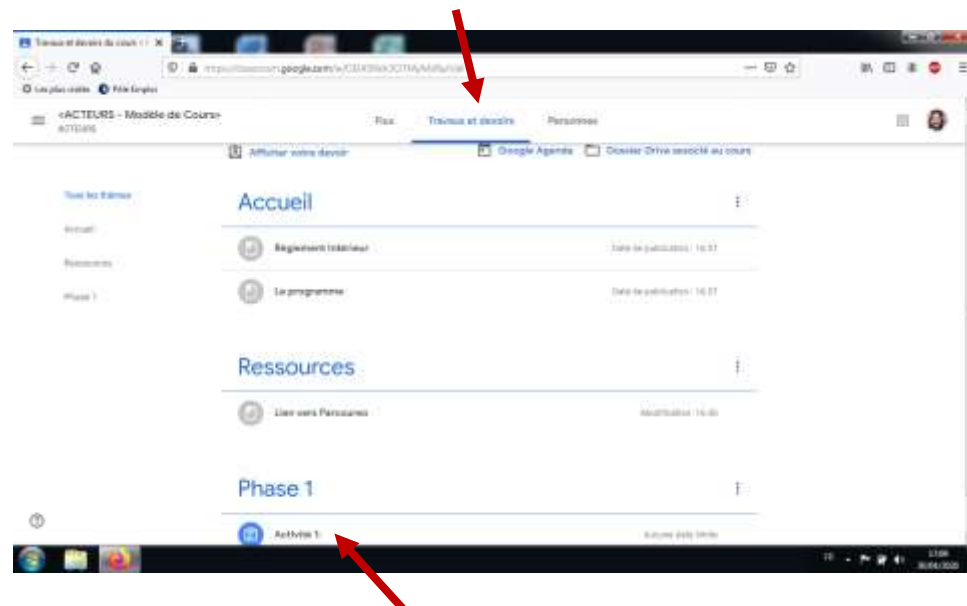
Travaux et devoirs du cours

https://classroom.google.com/w/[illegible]

Les plus visités   Pôle Emploi

<ACTEURS - Modèle de Cours>
ACTEURS

Flux   Travaux et devoirs   Personnes

Afficher votre devoir

Google Agenda   Dossier Drive associé au cours

Tous les thèmes

Accueil

Ressources

Phase 1

Accueil

Règlement Intérieur   Date de publication : 16:37

Le programme   Date de publication : 16:37

Ressources

Lien vers Parcoureo   Modification : 16:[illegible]

Phase 1

Activité 1   Aucune date limite